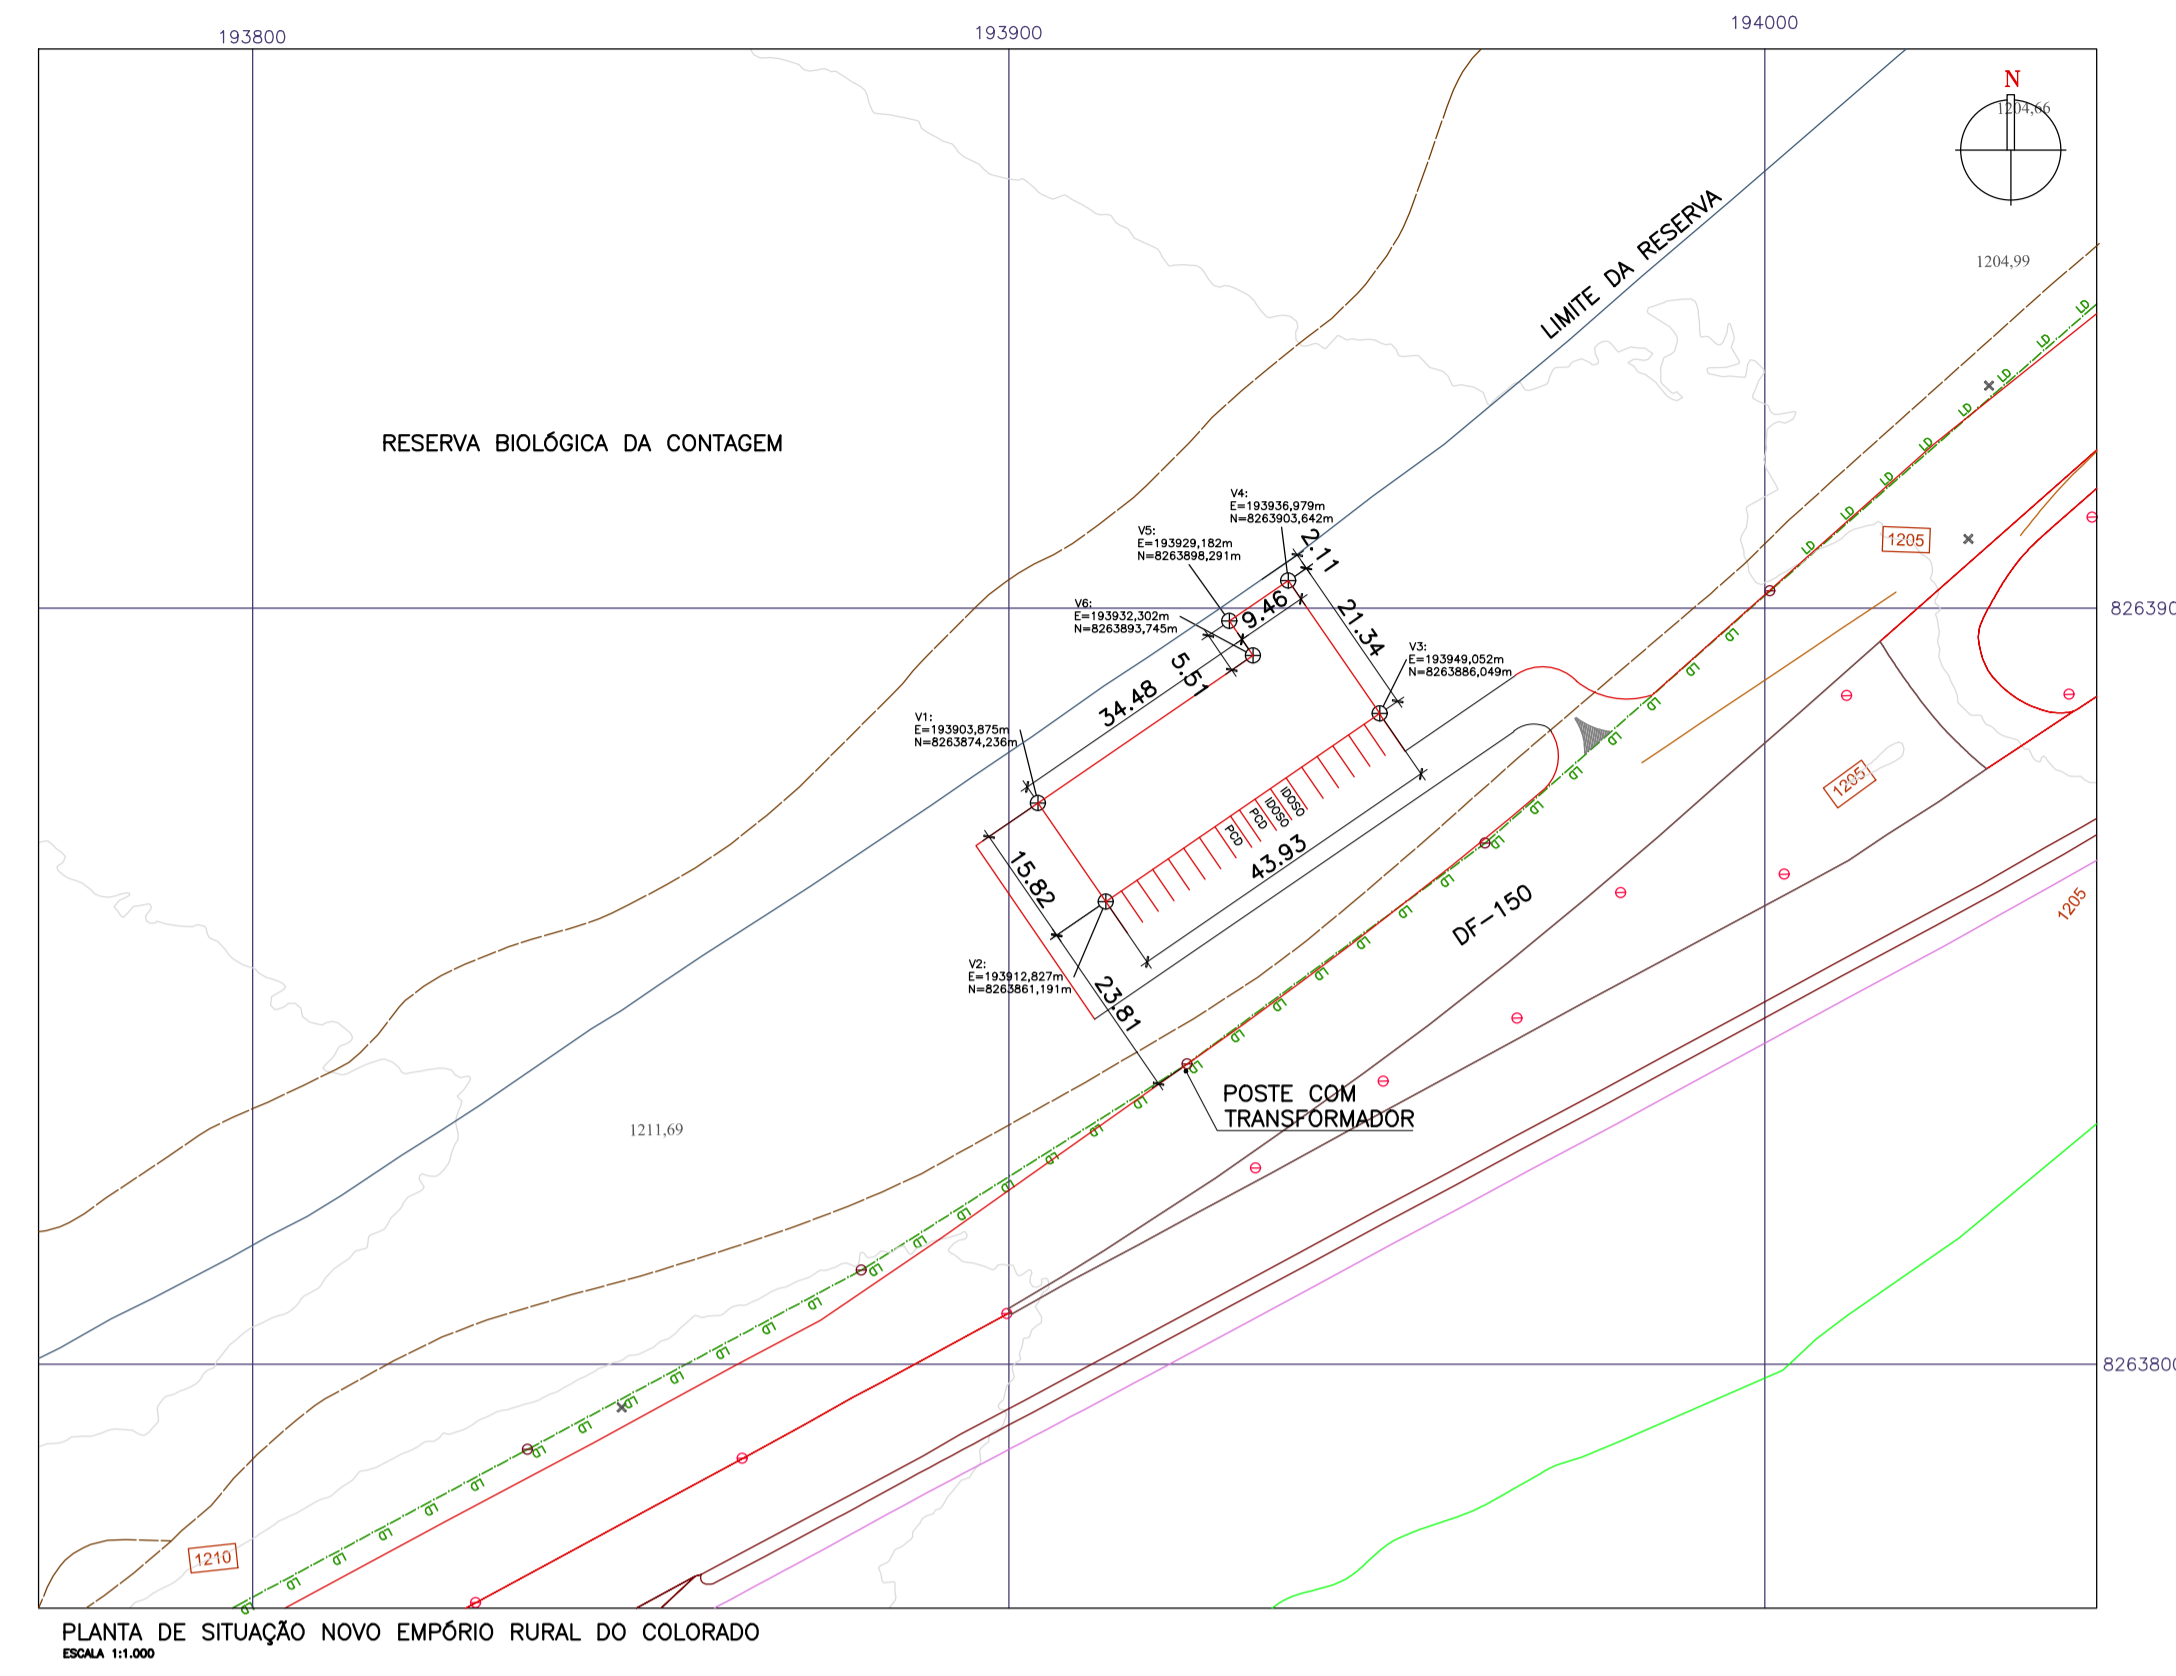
193800
193900
194000
N
1204,66
1204,99
LIMITE DA RESERVA
RESERVA BIOLÓGICA DA CONTAGEM
V4:
E=193936,979m
N=8263903,642m
V5:
E=193929,182m
N=8263898,291m
V6:
E=193932,302m
N=8263893,745m
V3:
E=193949,052m
N=8263886,049m
V1:
E=193903,875m
N=8263874,236m
V2:
E=193912,827m
N=8263861,191m
2.11
9.46
21.34
5.51
34.48
43.93
15.82
23.81
IDOSO
IDOSO
PCD
PCD
1205
1205
1205
826390
826380
DF-150
POSTE COM TRANSFORMADOR
1211,69
1210
LD
LD
LD
LD
LD
LD
LD
LD
PLANTA DE SITUAÇÃO NOVO EMPÓRIO RURAL DO COLORADO
ESCALA 1:1.000